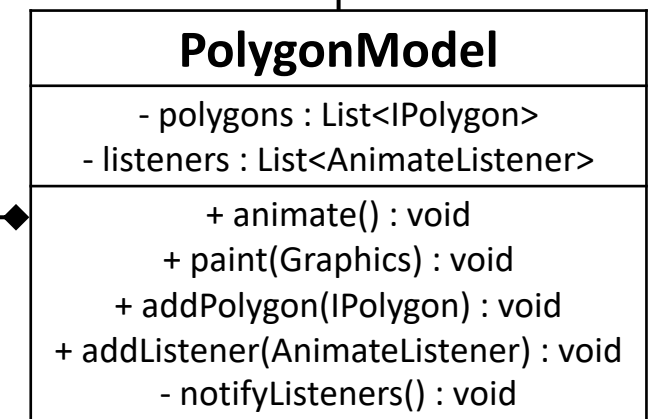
PolygonModel

- polygons : List<IPolygon>
- listeners : List<AnimateListener>

+ animate() : void
+ paint(Graphics) : void
+ addPolygon(IPolygon) : void
+ addListener(AnimateListener) : void
- notifyListeners() : void